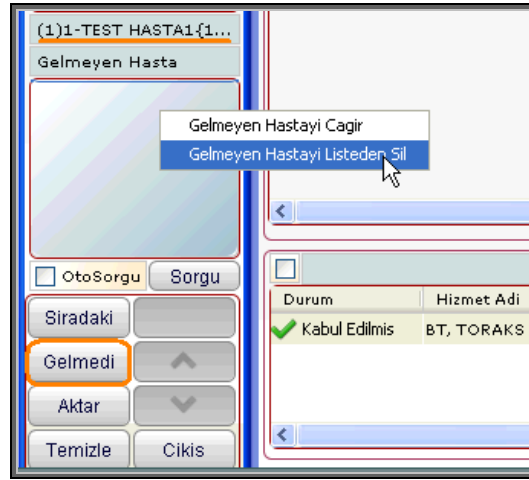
(1)1-TEST HASTA1{1...
Gelmeyen Hasta
Gelmeyen Hastayi Cagir
Gelmeyen Hastayi Listeden Sil
OtoSorgu
Sorgu
Siradaki
Gelmedi
Aktar
Temizle
Cikis

| Durum | Hizmet Adi |
|---|---|
| Kabul Edilmis | BT, TORAKS |